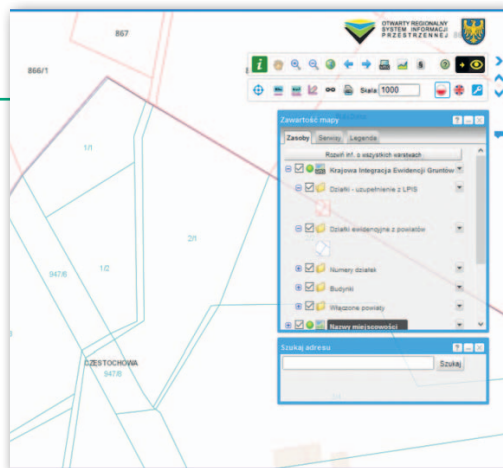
867

866/1

OTWARTY REGIONALNY SYSTEM INFORMACJI PRZESTRZENNEJ

Skala 1000

Zawartość mapy

Zasoby Serwisy Legenda

Rozwiń inf. o wszystkich warstwach

Krajowa Integracja Ewidencji Gruntów

Działki - uzupełnienie z LPIS

Działki ewidencyjne z powiatów

Numery działek

Budynki

Włączone powiaty

Nazwy miejscowości

1/1

2/1

1/2

947/8

CZĘSTOCHOWA

947/8

Szukaj adresu

Szukaj